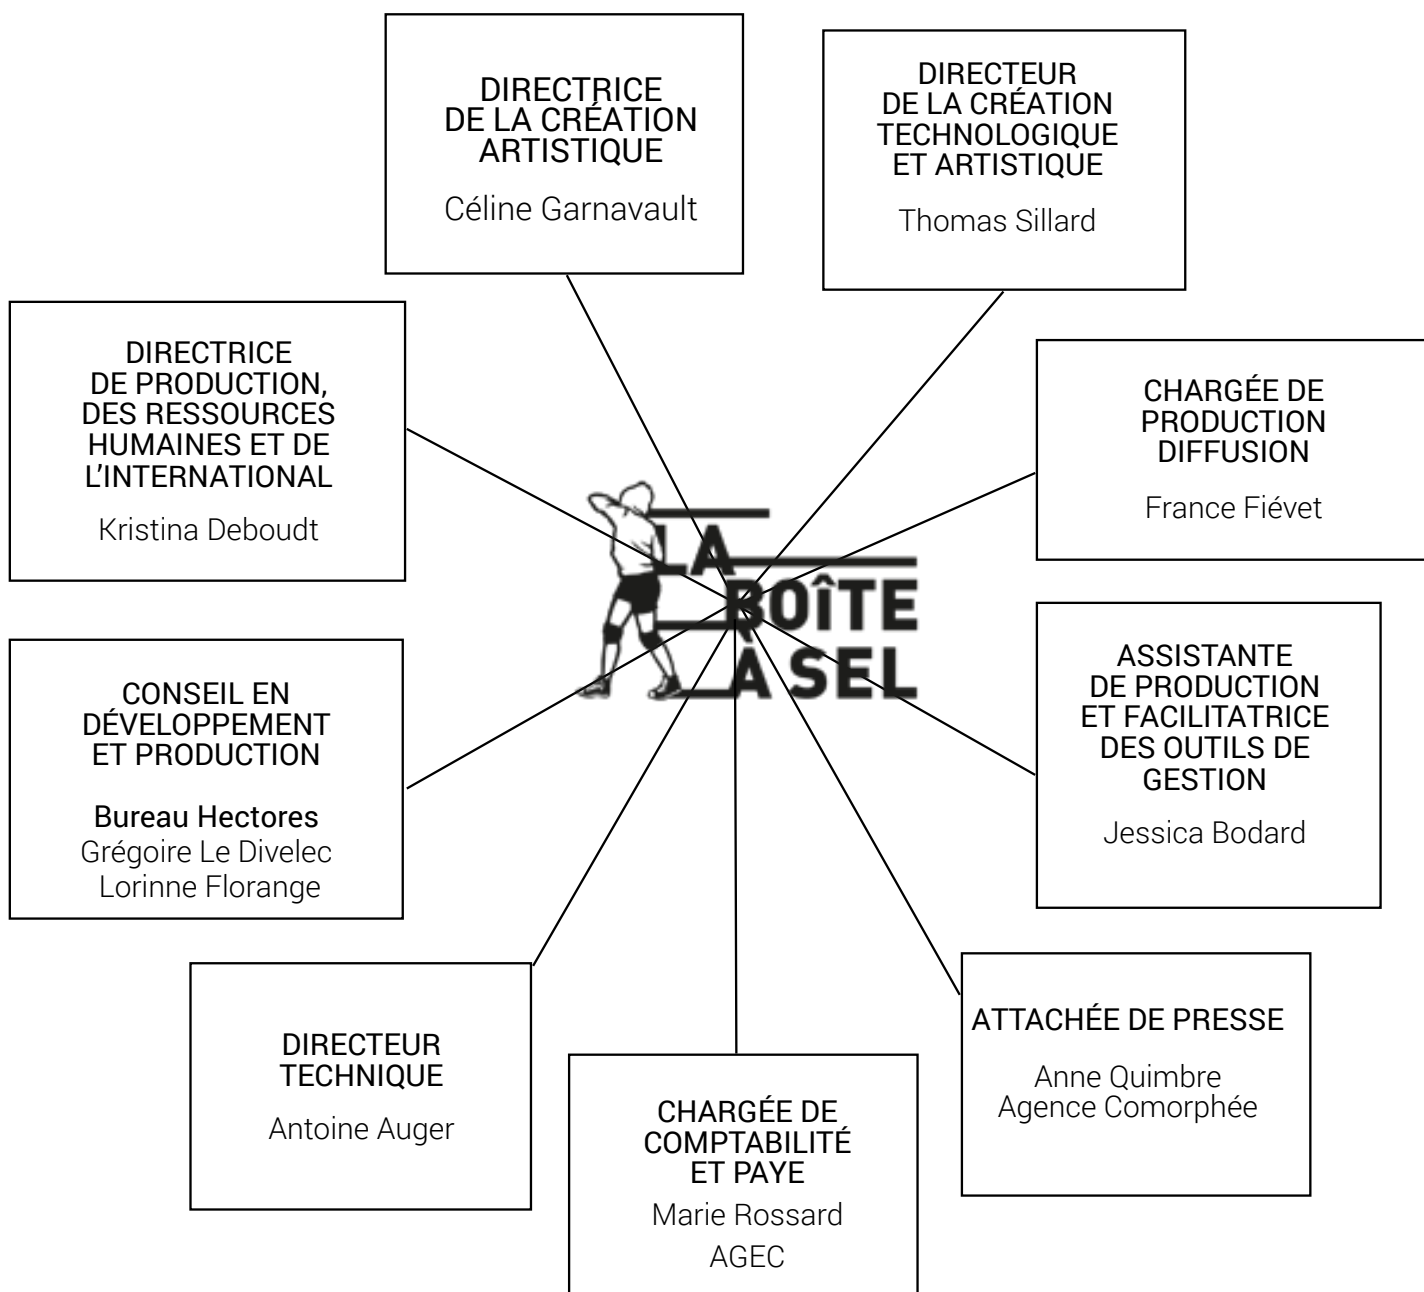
DIRECTRICE DE LA CRÉATION ARTISTIQUE

Céline Garnavault

DIRECTEUR DE LA CRÉATION TECHNOLOGIQUE ET ARTISTIQUE

Thomas Sillard

DIRECTRICE DE PRODUCTION, DES RESSOURCES HUMAINES ET DE L'INTERNATIONAL

Kristina Deboudt

CHARGÉE DE PRODUCTION DIFFUSION

France Fiévet

LA BOÎTE À SEL

CONSEIL EN DÉVELOPPEMENT ET PRODUCTION

Bureau Hectores
Grégoire Le Divelec
Lorinne Florange

ASSISTANTE DE PRODUCTION ET FACILITATRICE DES OUTILS DE GESTION

Jessica Bodard

DIRECTEUR TECHNIQUE

Antoine Auger

CHARGÉE DE COMPTABILITÉ ET PAYE

Marie Rossard
AGEC

ATTACHÉE DE PRESSE

Anne Quimbre
Agence Comorphée